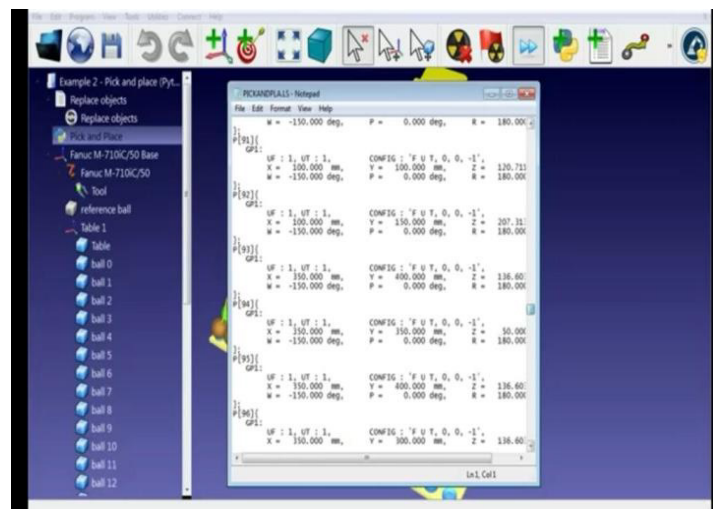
File Edit Program View Tools Utilities Connect Help

Example 2 - Pick and place (Pyt...
Replace objects
Replace objects
Pick and Place
Fanuc M-710iC/50 Base
Fanuc M-710iC/50
Tool
reference ball
Table 1
Table
ball 0
ball 1
ball 2
ball 3
ball 4
ball 5
ball 6
ball 7
ball 8
ball 9
ball 10
ball 11
ball 12

PICKANDPLA.LS - Notepad
File Edit Format View Help
W = -150.000 deg, P = 0.000 deg, R = 180.00
};
P[91]{
GP1:
UF : 1, UT : 1, CONFIG : 'F U T, 0, 0, -1',
X = 100.000 mm, Y = 100.000 mm, Z = 120.71
W = -150.000 deg, P = 0.000 deg, R = 180.00
};
P[92]{
GP1:
UF : 1, UT : 1, CONFIG : 'F U T, 0, 0, -1',
X = 100.000 mm, Y = 150.000 mm, Z = 207.31
W = -150.000 deg, P = 0.000 deg, R = 180.00
};
P[93]{
GP1:
UF : 1, UT : 1, CONFIG : 'F U T, 0, 0, -1',
X = 350.000 mm, Y = 400.000 mm, Z = 136.60
W = -150.000 deg, P = 0.000 deg, R = 180.00
};
P[94]{
GP1:
UF : 1, UT : 1, CONFIG : 'F U T, 0, 0, -1',
X = 350.000 mm, Y = 350.000 mm, Z = 50.00
W = -150.000 deg, P = 0.000 deg, R = 180.00
};
P[95]{
GP1:
UF : 1, UT : 1, CONFIG : 'F U T, 0, 0, -1',
X = 350.000 mm, Y = 400.000 mm, Z = 136.60
W = -150.000 deg, P = 0.000 deg, R = 180.00
};
P[96]{
GP1:
UF : 1, UT : 1, CONFIG : 'F U T, 0, 0, -1',
X = 350.000 mm, Y = 300.000 mm, Z = 136.60
Ln 1, Col 1